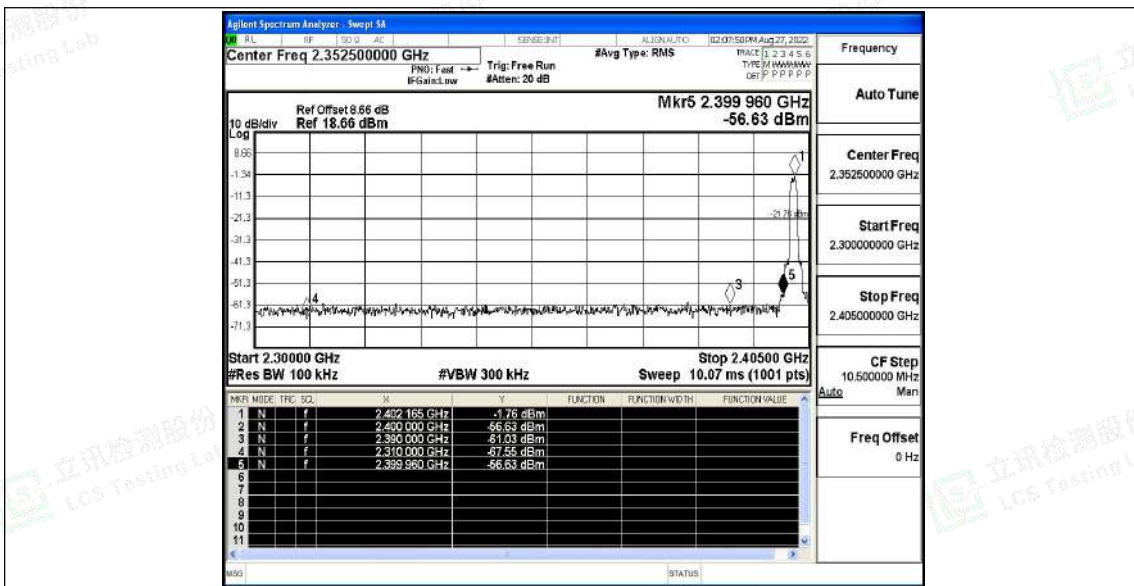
立讯检测股份 LCS Testing Lab

Agilent Spectrum Analyzer - Swept SA

RL RF 50 Ω AC SENSE:INT ALIGN AUTO 02:07:58 PM Aug 27, 2022

Center Freq 2.352500000 GHz

PNO: Fast IFGain:Low

Trig: Free Run #Atten: 20 dB

#Avg Type: RMS

TRACE 1 2 3 4 5 6 TYPE M WWWWW DET P P P P P P

Frequency

Auto Tune

Ref Offset 8.66 dB
10 dB/div Ref 18.66 dBm
Log

Mkr5 2.399 960 GHz
-56.63 dBm

8.66
-1.34
-11.3
-21.3
-31.3
-41.3
-51.3
-61.3
-71.3

-21.76 dBm

1
3
4
5

Center Freq
2.352500000 GHz

Start Freq
2.300000000 GHz

Stop Freq
2.405000000 GHz

Start 2.30000 GHz
#Res BW 100 kHz
#VBW 300 kHz
Stop 2.40500 GHz
Sweep 10.07 ms (1001 pts)

CF Step
10.500000 MHz
Auto Man

| MKR | MODE | TRC | SCL | X | Y | FUNCTION | FUNCTION WIDTH | FUNCTION VALUE |
|---|---|---|---|---|---|---|---|---|
| 1 | N | 1 | f | 2.402 165 GHz | -1.76 dBm | | | |
| 2 | N | 1 | f | 2.400 000 GHz | -56.63 dBm | | | |
| 3 | N | 1 | f | 2.390 000 GHz | -61.03 dBm | | | |
| 4 | N | 1 | f | 2.310 000 GHz | -67.55 dBm | | | |
| 5 | N | 1 | f | 2.399 960 GHz | -56.63 dBm | | | |
| 6 | | | | | | | | |
| 7 | | | | | | | | |
| 8 | | | | | | | | |
| 9 | | | | | | | | |
| 10 | | | | | | | | |
| 11 | | | | | | | | |

Freq Offset
0 Hz

MSG STATUS

立讯检测股份 LCS Testing Lab